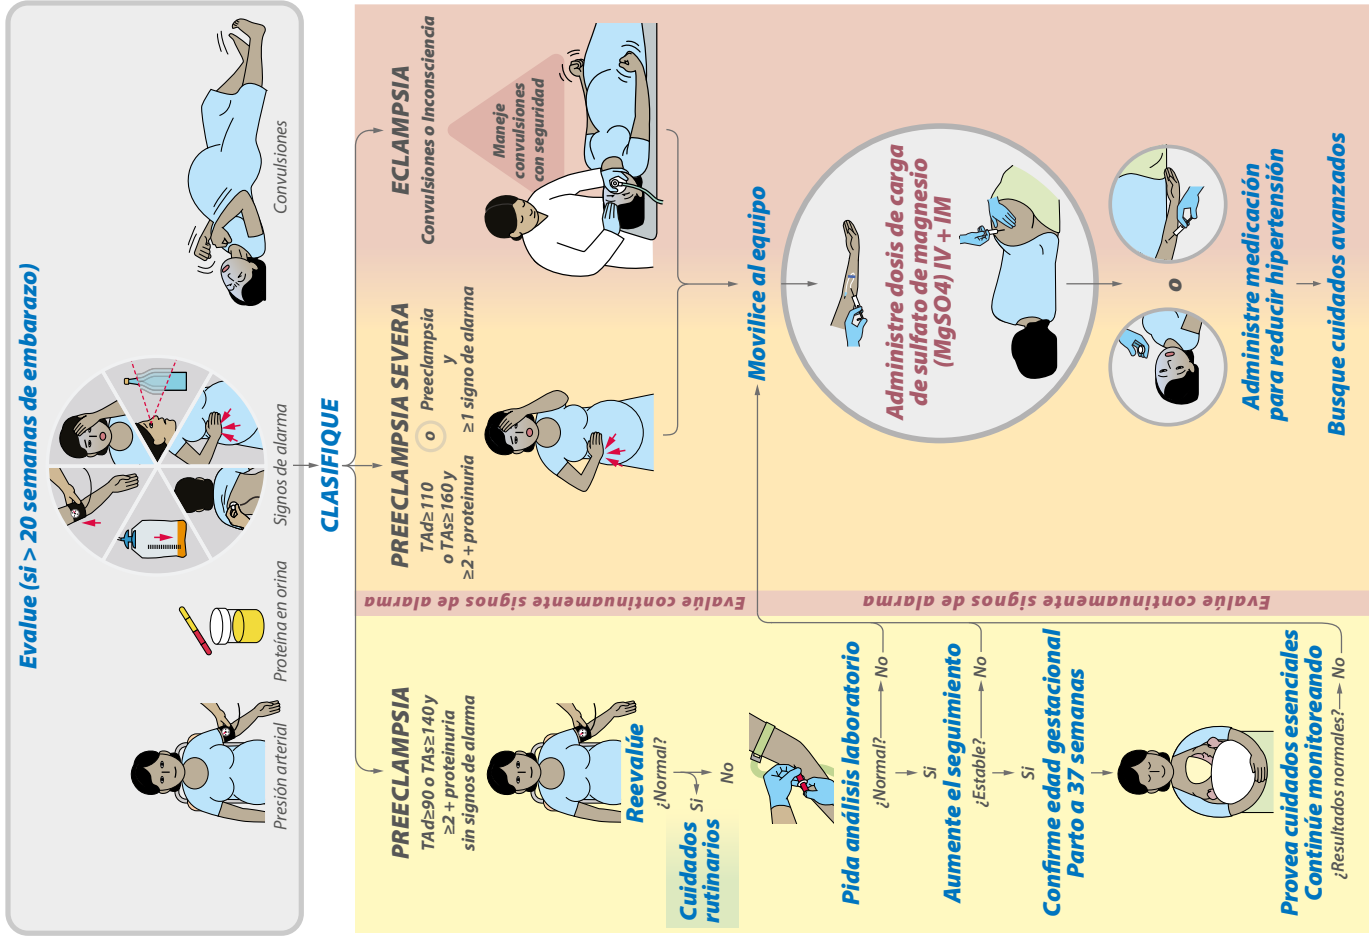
Evalue (si > 20 semanas de embarazo)

Presión arterial

Proteína en orina

Signos de alarma

Convulsiones

CLASIFIQUE

PREECLAMPSIA
TAd≥90 o TAs≥140 y
≥2+proteinuria
sin signos de alarma

Reevalúe
¿Normal?
Sí
No

Cuidados rutinarios

PREECLAMPSIA SEVERA
TAd≥110 o TAs≥160 y ≥2+proteinuria
o
Preeclampsia y ≥1 signo de alarma

ECLAMPSIA
Convulsiones o Inconsciencia

Maneje convulsiones con seguridad

Evalúe continuamente signos de alarma

Evalúe continuamente signos de alarma

Movilice al equipo

Administre dosis de carga de sulfato de magnesio (MgSO4) IV + IM

o

Administre medicación para reducir hipertensión

Busque cuidados avanzados

Pida análisis laboratorio
¿Normal? → No
Sí

Aumente el seguimiento
¿Estable? → No
Sí

Confirme edad gestacional
Parto a 37 semanas

Provea cuidados esenciales
Continúe monitoreando
¿Resultados normales? → No